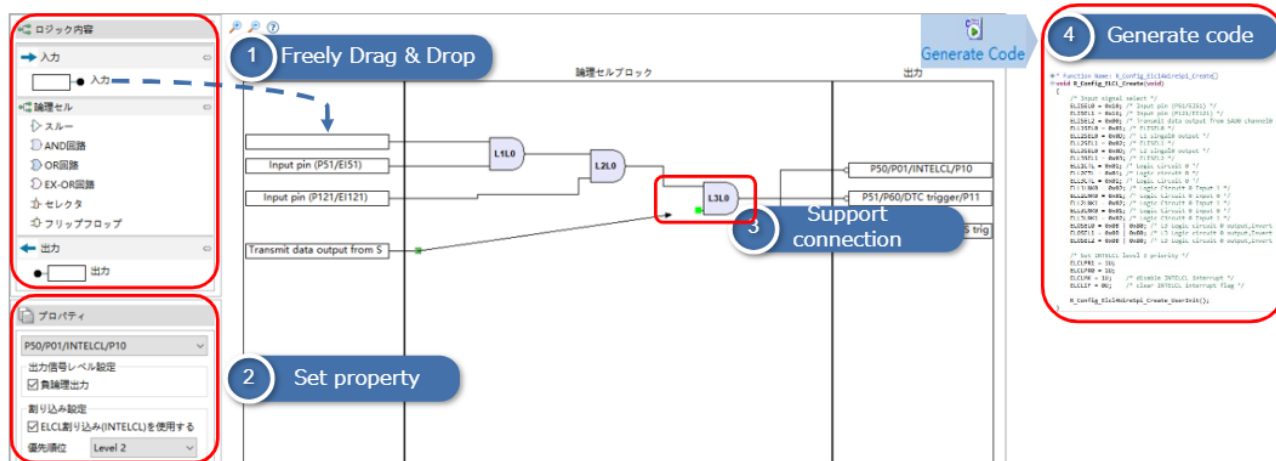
ロジック内容

入力

入力

論理セル

スルー

AND回路

OR回路

EX-OR回路

セレクタ

フリップフロップ

出力

出力

プロパティ

P50/P01/INTELCL/P10

出力信号レベル設定

☑ 負論理出力

割り込み設定

☑ ELCL割り込み(INTELCL)を使用する

優先順位 Level 2

1 Freely Drag & Drop

2 Set property

3 Support connection

4 Generate code

Generate Code

論理セルブロック

出力

Input pin (P51/EI51)

Input pin (P121/EI121)

Transmit data output from S

L1L0

L2L0

L3L0

P50/P01/INTELCL/P10

P51/P60/DTC trigger/P11

S trig

* Function Name: R_Config_ELCL4bitrelp1_Create
void R_Config_ELCL_Create(void)
{
/* Input signal select */
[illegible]

/* Set INTELCL level 0 priority */
ELCLPR1 = 1U;
ELCLPR0 = 1U;
ELCLMK = 1U; /* disable INTELCL interrupt */
ELCLIF = 0U; /* clear INTELCL interrupt flag */

R_Config_ELCL4bitrelp1_Create_UserInit();
}